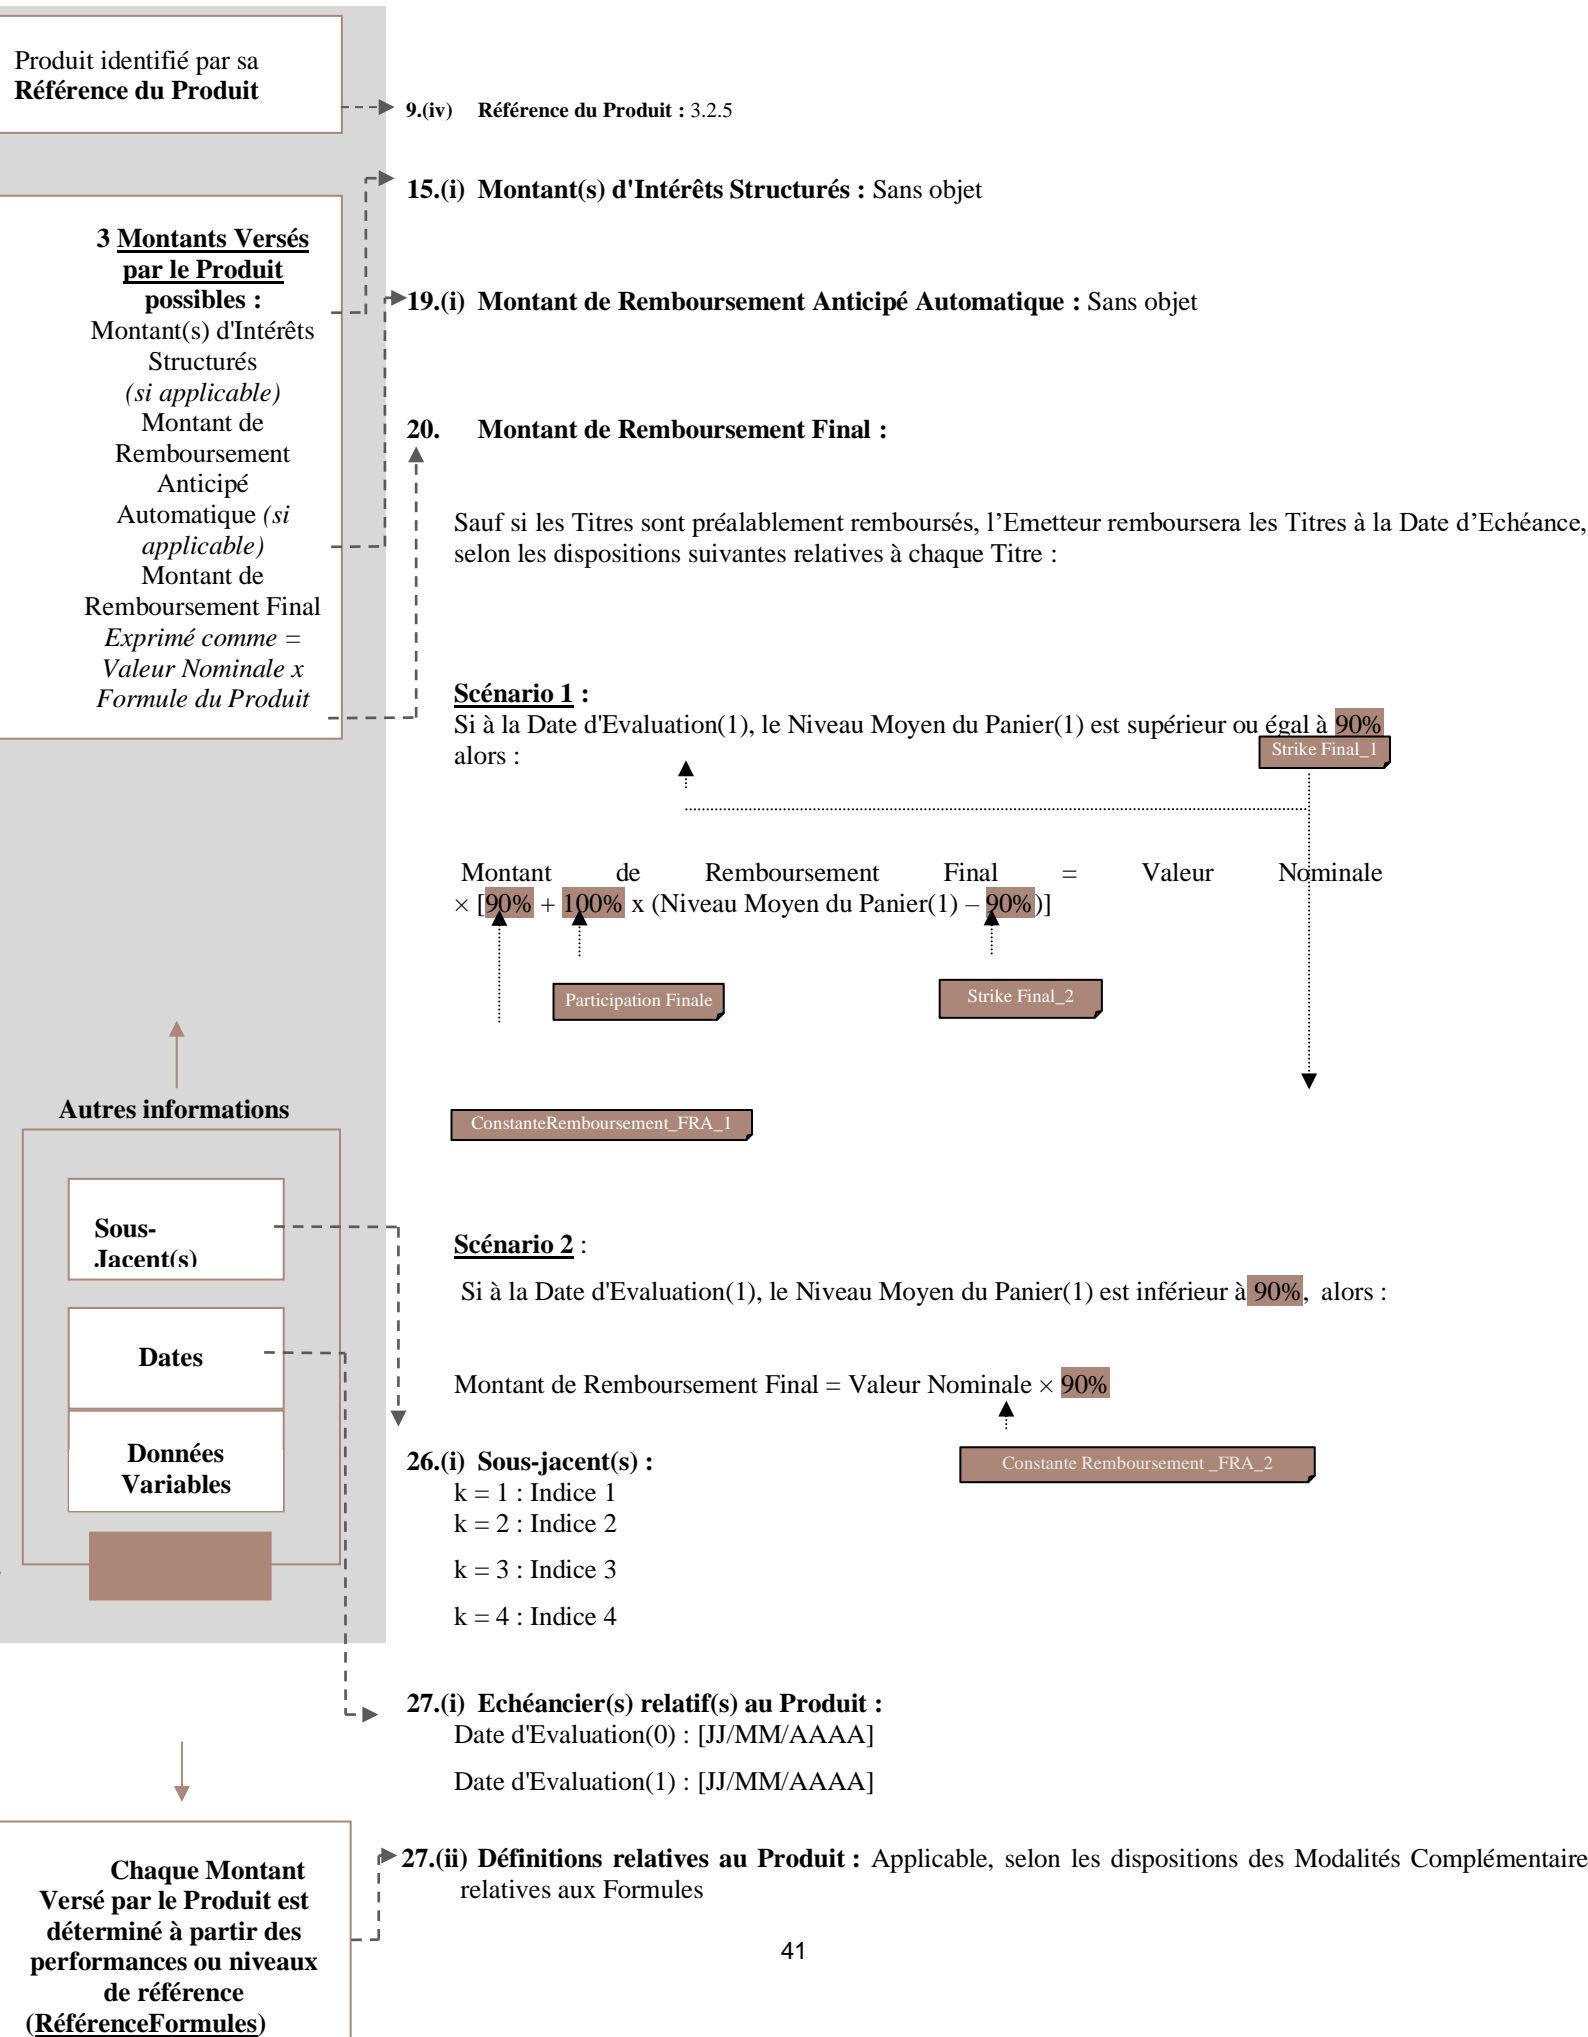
Produit identifié par sa **Référence du Produit**

9.(iv) Référence du Produit : 3.2.5

15.(i) Montant(s) d'Intérêts Structurés : Sans objet

3 Montants Versés par le Produit possibles :
Montant(s) d'Intérêts Structurés
(si applicable)
Montant de Remboursement Anticipé Automatique (si applicable)
Montant de Remboursement Final
Exprimé comme = Valeur Nominale x Formule du Produit

19.(i) Montant de Remboursement Anticipé Automatique : Sans objet

20. Montant de Remboursement Final :

Sauf si les Titres sont préalablement remboursés, l'Emetteur remboursera les Titres à la Date d'Echéance, selon les dispositions suivantes relatives à chaque Titre :

Scénario 1 :
Si à la Date d'Evaluation(1), le Niveau Moyen du Panier(1) est supérieur ou égal à 90% alors :

Strike Final_1

Montant de Remboursement Final = Valeur Nominale × [90% + 100% x (Niveau Moyen du Panier(1) – 90%)]

Participation Finale

Strike Final_2

ConstanteRemboursement_FRA_1

Autres informations

Sous-Jacent(s)

Dates

Données Variables

Scénario 2 :
Si à la Date d'Evaluation(1), le Niveau Moyen du Panier(1) est inférieur à 90%, alors :

Montant de Remboursement Final = Valeur Nominale × 90%

Constante Remboursement _FRA_2

26.(i) Sous-jacent(s) :
k = 1 : Indice 1
k = 2 : Indice 2
k = 3 : Indice 3
k = 4 : Indice 4

27.(i) Echéancier(s) relatif(s) au Produit :
Date d'Evaluation(0) : [JJ/MM/AAAA]
Date d'Evaluation(1) : [JJ/MM/AAAA]

Chaque Montant Versé par le Produit est déterminé à partir des performances ou niveaux de référence (RéférenceFormules)

27.(ii) Définitions relatives au Produit : Applicable, selon les dispositions des Modalités Complémentaire relatives aux Formules

41